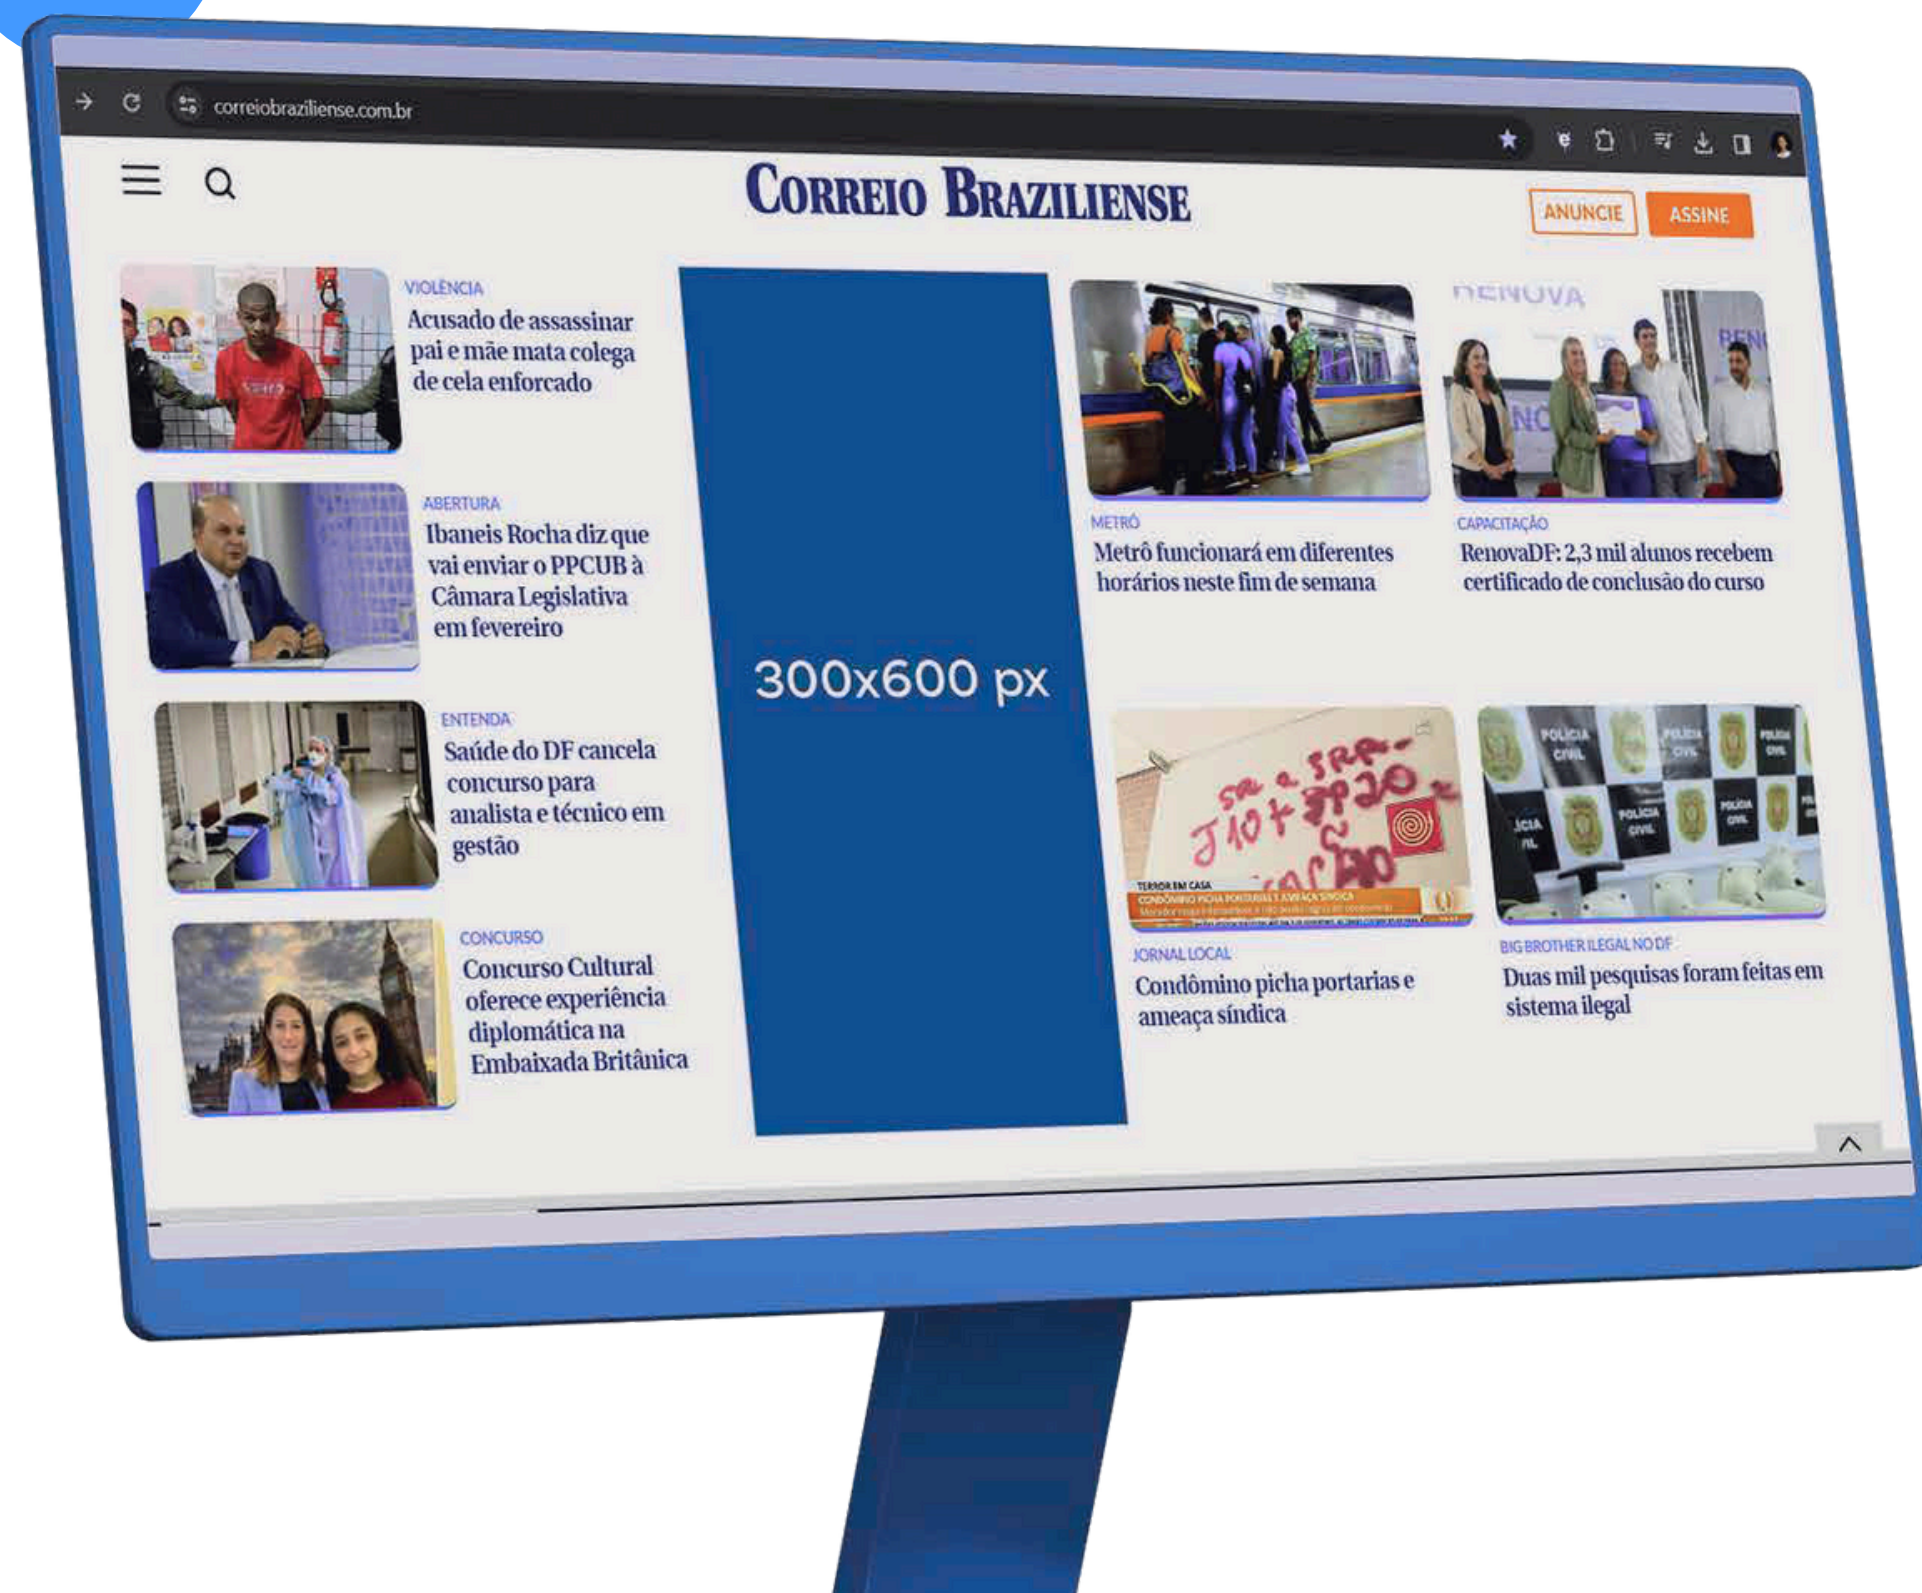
correiobraziliense.com.br

Correio Braziliense

ANUNCIE

ASSINE

VIOLÊNCIA
Acusado de assassinar pai e mãe mata colega de cela enforcado

ABERTURA
Ibaneis Rocha diz que vai enviar o PPCUB à Câmara Legislativa em fevereiro

ENTENDA
Saúde do DF cancela concurso para analista e técnico em gestão

CONCURSO
Concurso Cultural oferece experiência diplomática na Embaixada Britânica

300x600 px

METRÔ
Metrô funcionará em diferentes horários neste fim de semana

CAPACITAÇÃO
RenovaDF: 2,3 mil alunos recebem certificado de conclusão do curso

TERROR EM CASA
CONDÔMINO PICHA PORTARIAS E AMEAÇA SÍNDICA

JORNAL LOCAL
Condômino picha portarias e ameaça síndica

BIG BROTHER ILEGAL NO DF
Duas mil pesquisas foram feitas em sistema ilegal